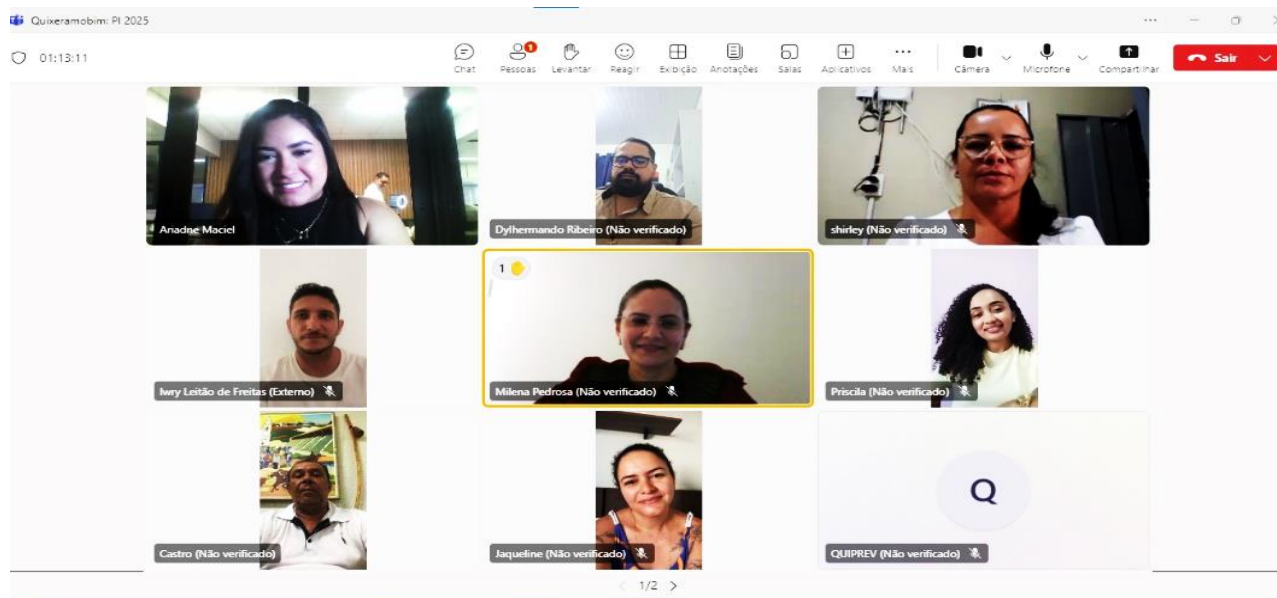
Quixeramobim: PI 2025

01:13:11

Chat
9
Pessoas
Levantar
Reagir
Exibição
Anotações
Salas
Aplicativos
Mais
Câmera
Microfone
Compartilhar
Sair

Ariadne Maciel
Dylhermando Ribeiro (Não verificado)
shirley (Não verificado)
Iwry Leitão de Freitas (Externo)
1
Milena Pedrosa (Não verificado)
Priscila (Não verificado)
Castro (Não verificado)
Jaqueline (Não verificado)
Q
QUIPREV (Não verificado)

1/2